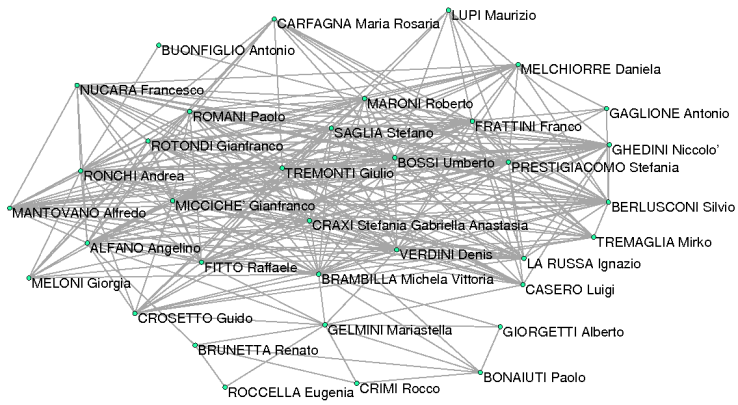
CARFAGNA Maria Rosaria
LUPI Maurizio
BUONFIGLIO Antonio
MELCHIORRE Daniela
NUCARA Francesco
MARONI Roberto
GAGLIONE Antonio
ROMANI Paolo
FRATTINI Franco
SAGLIA Stefano
GHEDINI Niccolo'
ROTONDI Gianfranco
BOSSI Umberto
PRESTIGIACOMO Stefania
RONCHI Andrea
TREMONTI Giulio
BERLUSCONI Silvio
MANTOVANO Alfredo
MICCICHE' Gianfranco
CRAXI Stefania Gabriella Anastasia
TREMAGLIA Mirko
ALFANO Angelino
VERDINI Denis
LA RUSSA Ignazio
FITTO Raffaele
MELONI Giorgia
BRAMBILLA Michela Vittoria
CASERO Luigi
CROSETTO Guido
GELMINI Mariastella
GIORGETTI Alberto
BRUNETTA Renato
BONAIUTI Paolo
ROCCELLA Eugenia
CRIMI Rocco